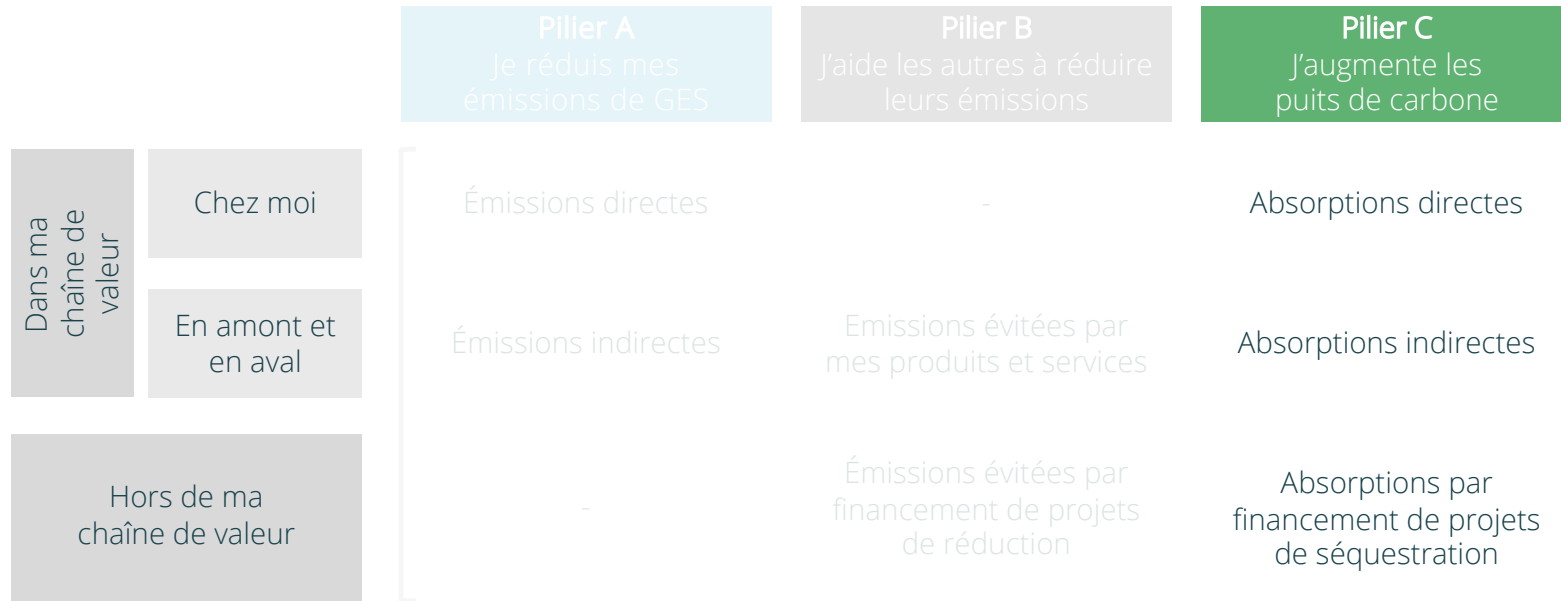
| | | Pilier A<br>Je réduis mes émissions de GES | Pilier B<br>J'aide les autres à réduire leurs émissions | Pilier C<br>J'augmente les puits de carbone |
|---|---|---|---|---|
| Dans ma chaîne de valeur | Chez moi | Émissions directes | - | Absorptions directes |
| | En amont et en aval | Émissions indirectes | Emissions évitées par mes produits et services | Absorptions indirectes |
| Hors de ma chaîne de valeur | | - | Émissions évitées par financement de projets de réduction | Absorptions par financement de projets de séquestration |